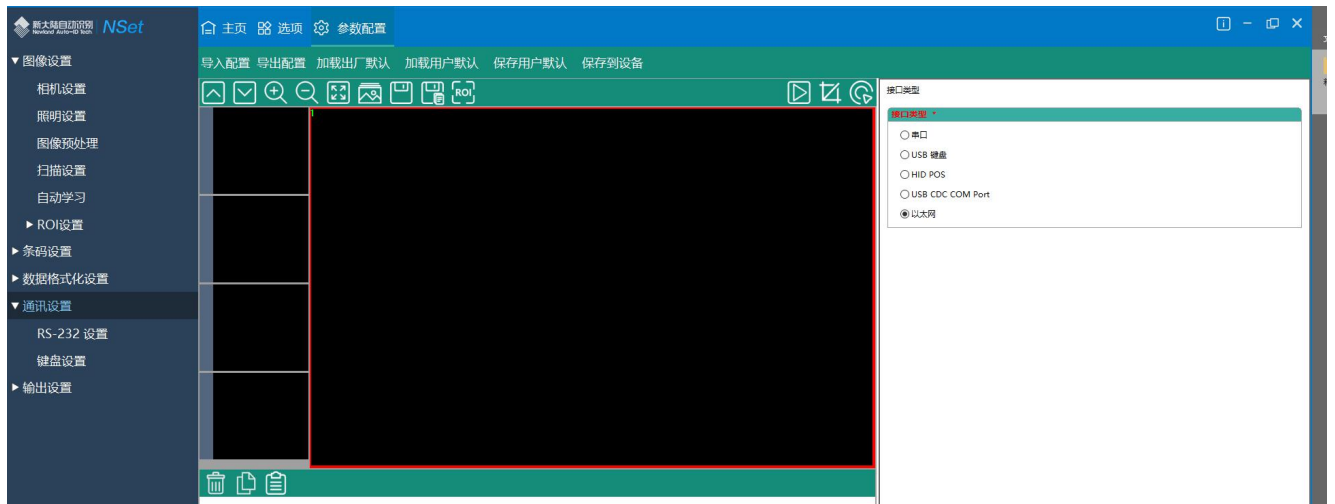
新大陆自动识别 Newland Auto-ID Tech NSet

主页 选项 参数配置

▼图像设置
相机设置
照明设置
图像预处理
扫描设置
自动学习
▶ROI设置
▶条码设置
▶数据格式化设置
▼通讯设置
RS-232 设置
键盘设置
▶输出设置

导入配置 导出配置 加载出厂默认 加载用户默认 保存用户默认 保存到设备

ROI

1

接口类型

接口类型 *
串口
USB 键盘
HID POS
USB CDC COM Port
以太网